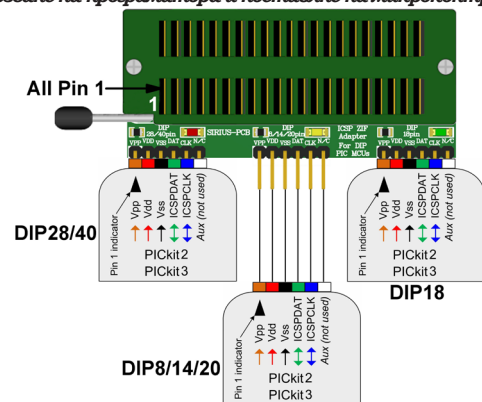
All Pin 1

1

DIP 28/40pin
VPP VDD VSS DAT CLK N/C

SIRIUS-PCB

DIP 8/14/20pin
VPP VDD VSS DAT CLK N/C

ICSP ZIF Adapter For DIP PIC MCUs

DIP 18pin
VPP VDD VSS DAT CLK N/C

DIP28/40

Pin 1 indicator
Vpp
Vdd
Vss
ICSPDAT
ICSPCLK
Aux (not used)
PICkit2
PICkit3

Pin 1 indicator
Vpp
Vdd
Vss
ICSPDAT
ICSPCLK
Aux (not used)
PICkit2
PICkit3

DIP18

DIP8/14/20

Pin 1 indicator
Vpp
Vdd
Vss
ICSPDAT
ICSPCLK
Aux (not used)
PICkit2
PICkit3